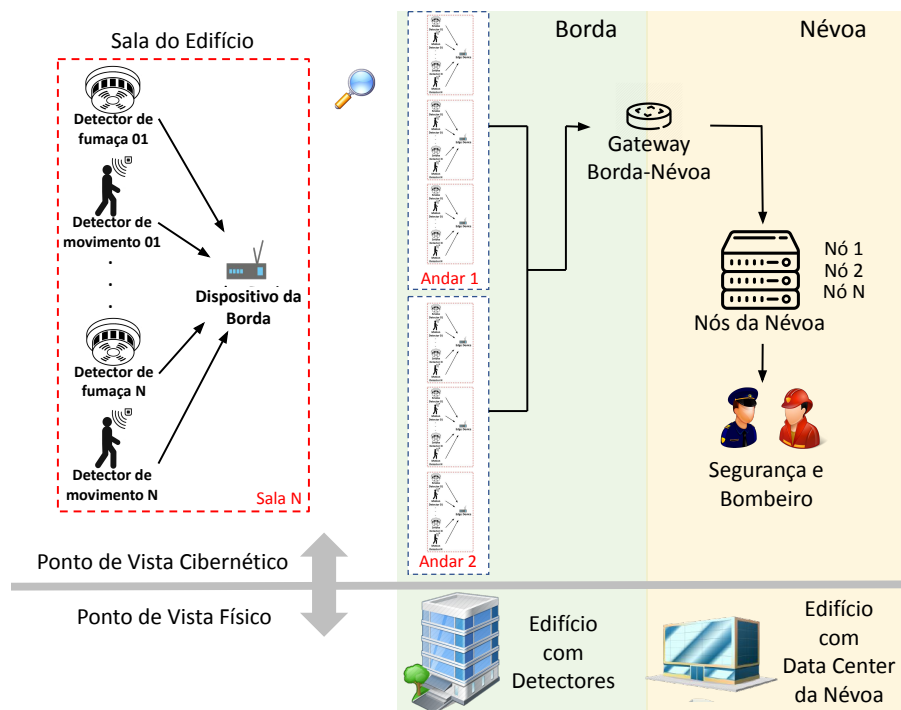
Sala do Edifício

Detector de fumaça 01

Detector de movimento 01

.
.
.

Detector de fumaça N

Detector de movimento N

Dispositivo da Borda

Sala N

Andar 1

Andar 2

Borda

Névoa

Gateway Borda-Névoa

Nó 1
Nó 2
Nó N

Nós da Névoa

Segurança e Bombeiro

Ponto de Vista Cibernético

Ponto de Vista Físico

Edifício com Detectores

Edifício com Data Center da Névoa